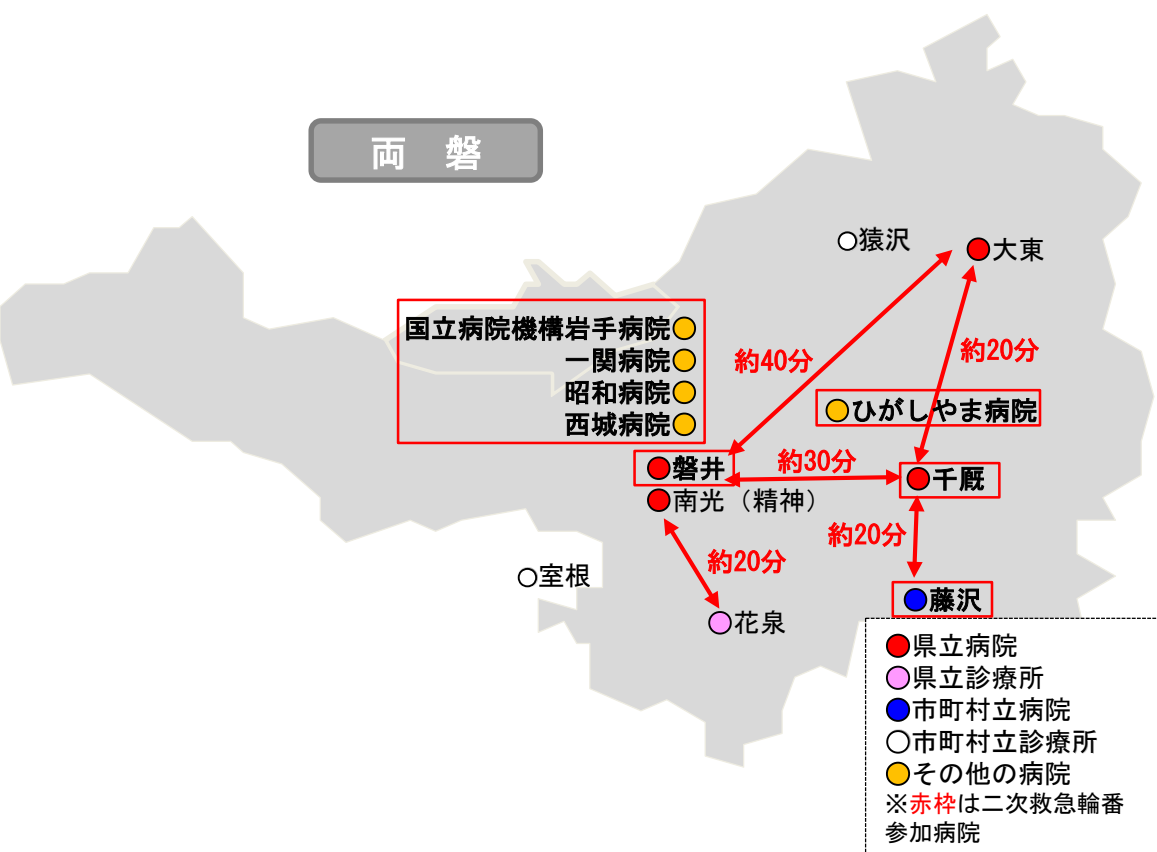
両　磐

○猿沢

大東

国立病院機構岩手病院
一関病院
昭和病院
西城病院

約40分

約20分

ひがしやま病院

磐井
南光（精神）

約30分

千厩

約20分

約20分

○室根

花泉

藤沢

県立病院
県立診療所
市町村立病院
○市町村立診療所
その他の病院
※赤枠は二次救急輪番参加病院